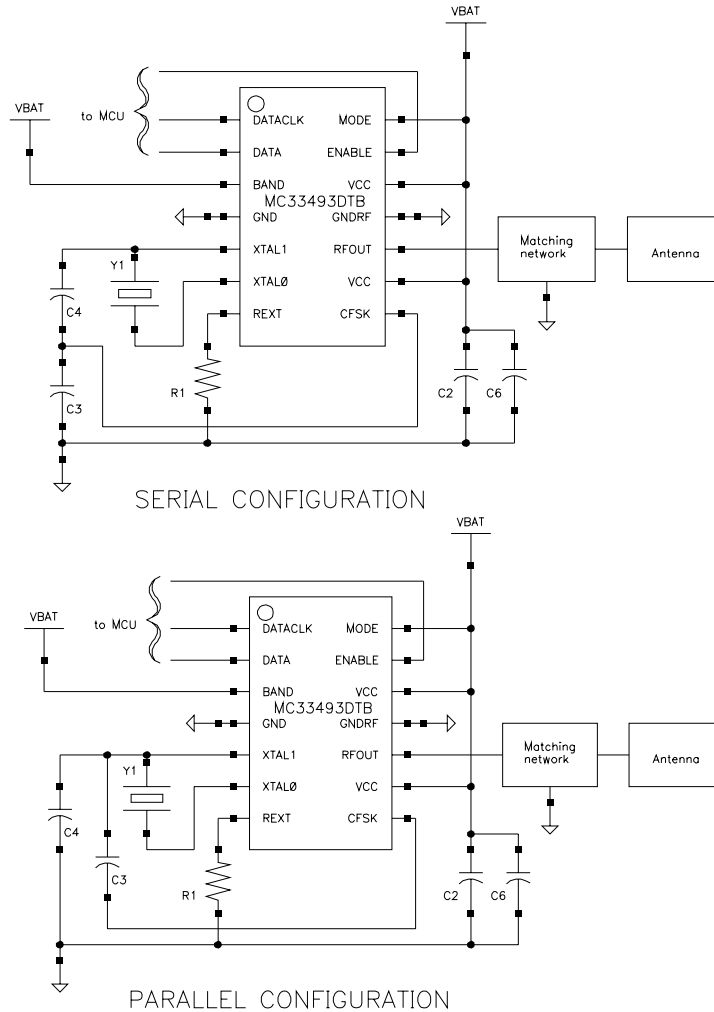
VBAT

VBAT

to MCU

DATACLK
DATA
BAND
GND
XTAL1
XTALØ
REXT

MODE
ENABLE
VCC
MC33493DTB
GNDRF
RFOUT
VCC
CFSK

Y1
C4
C3
R1

Matching network

Antenna

C2
C6

SERIAL CONFIGURATION

VBAT

VBAT

to MCU

DATACLK
DATA
BAND
GND
XTAL1
XTALØ
REXT

MODE
ENABLE
VCC
MC33493DTB
GNDRF
RFOUT
VCC
CFSK

Y1
C4
C3
R1

Matching network

Antenna

C2
C6

PARALLEL CONFIGURATION